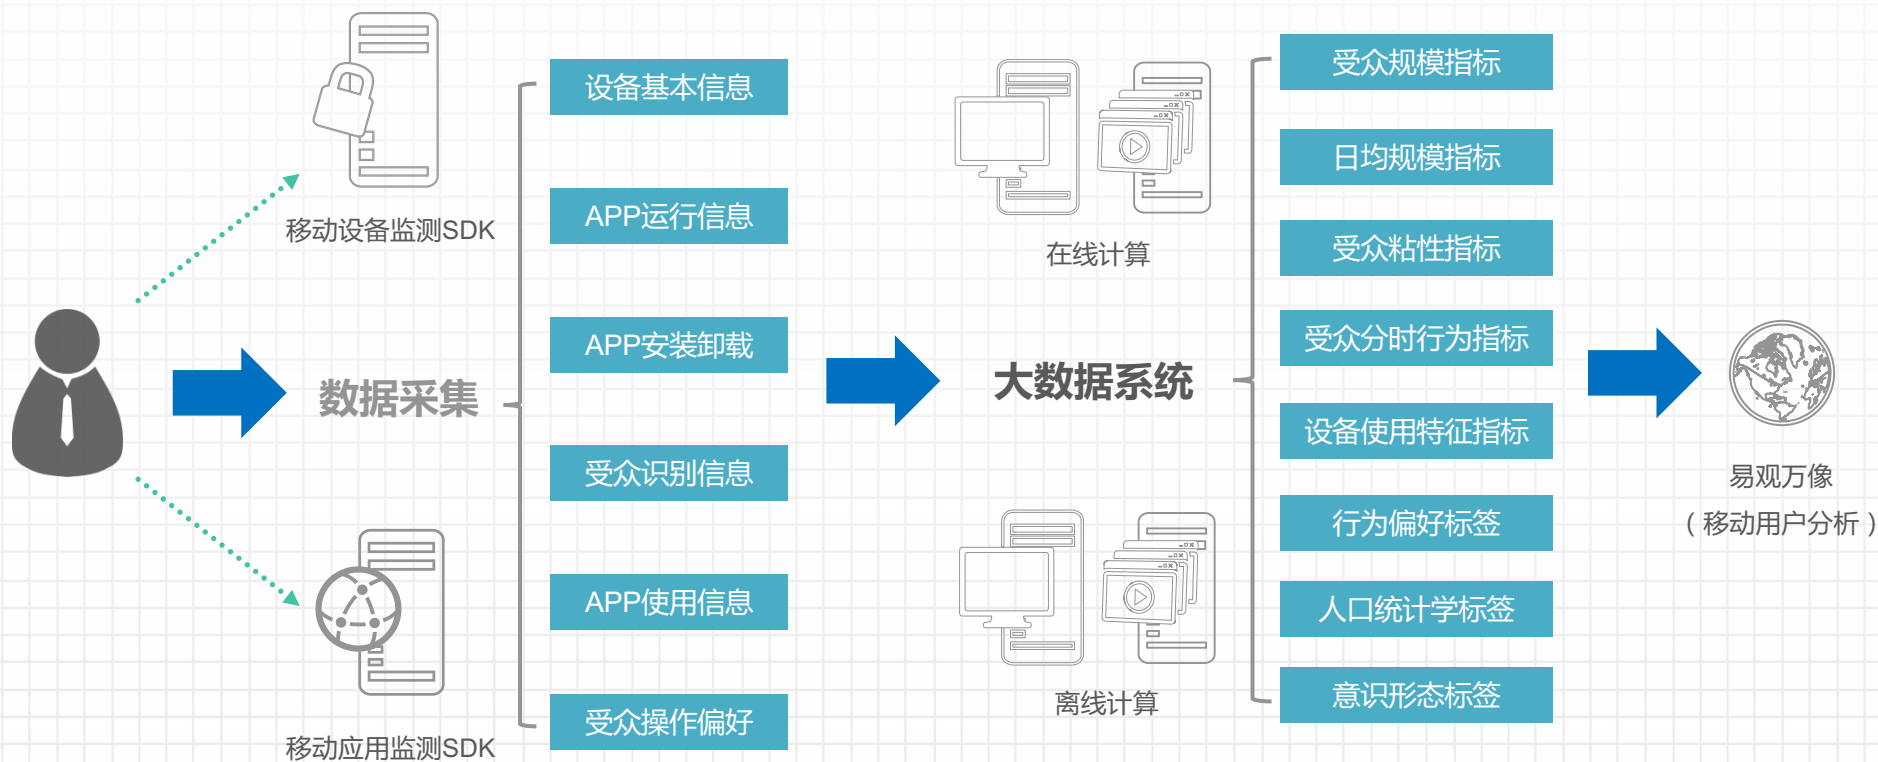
移动设备监测SDK

数据采集

移动应用监测SDK

设备基本信息

APP运行信息

APP安装卸载

受众识别信息

APP使用信息

受众操作偏好

在线计算

大数据系统

离线计算

受众规模指标

日均规模指标

受众粘性指标

受众分时行为指标

设备使用特征指标

行为偏好标签

人口统计学标签

意识形态标签

易观万像
（移动用户分析）